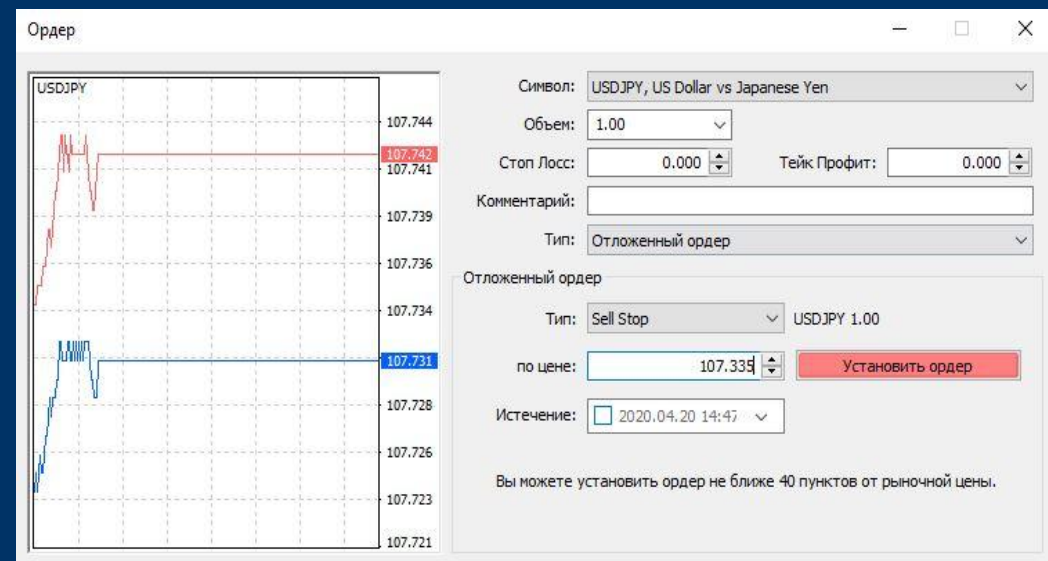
Ордер

USDJPY

107.744
107.742
107.741
107.739
107.736
107.734
107.731
107.728
107.726
107.723
107.721

Символ: USDJPY, US Dollar vs Japanese Yen

Объем: 1.00

Стоп Лосс: 0.000

Тейк Профит: 0.000

Комментарий:

Тип: Отложенный ордер

Отложенный ордер

Тип: Sell Stop

USDJPY 1.00

по цене: 107.335

Установить ордер

Истечение: 2020.04.20 14:47

Вы можете установить ордер не ближе 40 пунктов от рыночной цены.